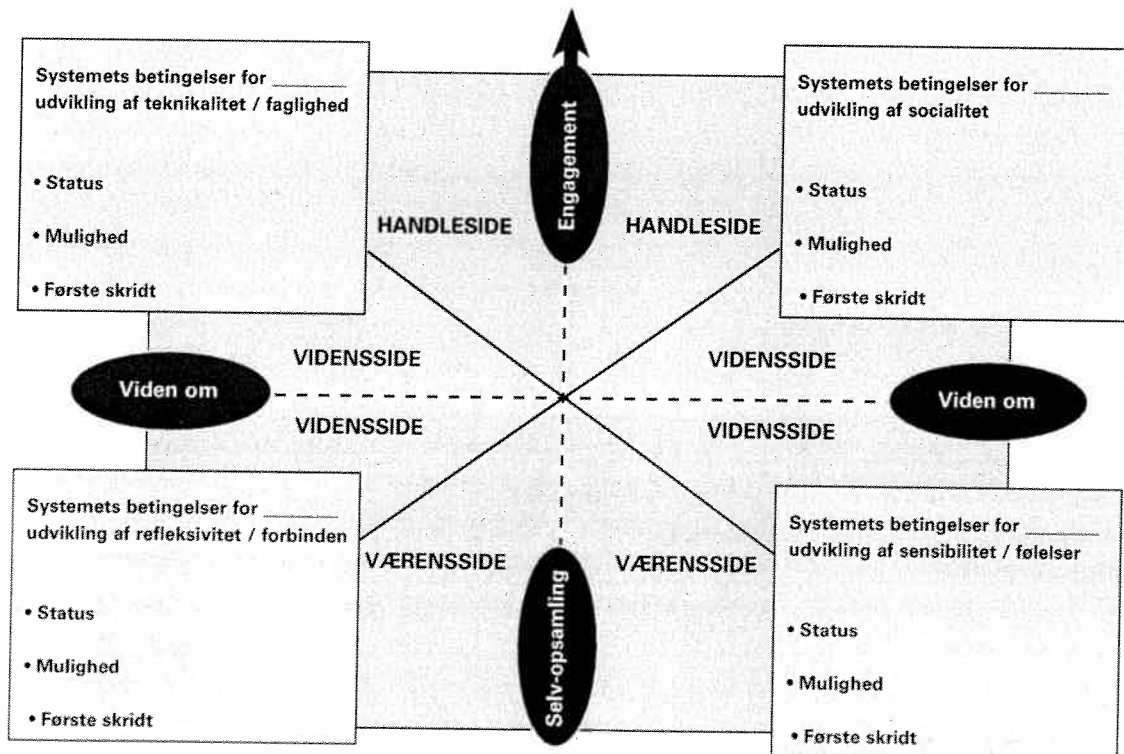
Systemets betingelser for ______ udvikling af teknikalitet / faglighed

• Status

• Mulighed

• Første skridt

Engagement

Systemets betingelser for ______ udvikling af socialitet

• Status

• Mulighed

• Første skridt

HANDLESIDE

HANDLESIDE

VIDENSSIDE

VIDENSSIDE

Viden om

Viden om

VIDENSSIDE

VIDENSSIDE

Systemets betingelser for ______ udvikling af refleksivitet / forbinden

• Status

• Mulighed

• Første skridt

VÆRENSSIDE

VÆRENSSIDE

Selv-opsamling

Systemets betingelser for ______ udvikling af sensibilitet / følelser

• Status

• Mulighed

• Første skridt